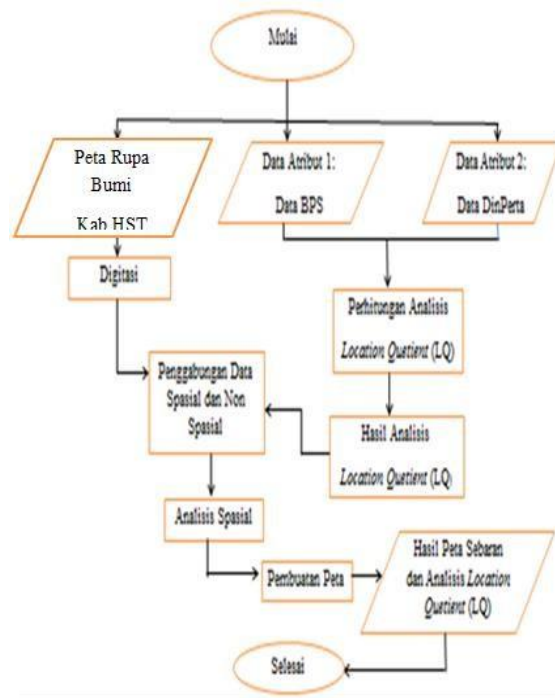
Mulai

Peta Rupa Bumi

Kab HST

Data Atribut 1:

Data BPS

Data Atribut 2:

Data DinPerta

Digitasi

Perhitungan Analisis

*Location Quotient* (LQ)

Penggabungan Data Spasial dan Non Spasial

Hasil Analisis

*Location Quotient* (LQ)

Analisis Spasial

Pembuatan Peta

Hasil Peta Sebaran dan Analisis *Location Quotient* (LQ)

Selesai